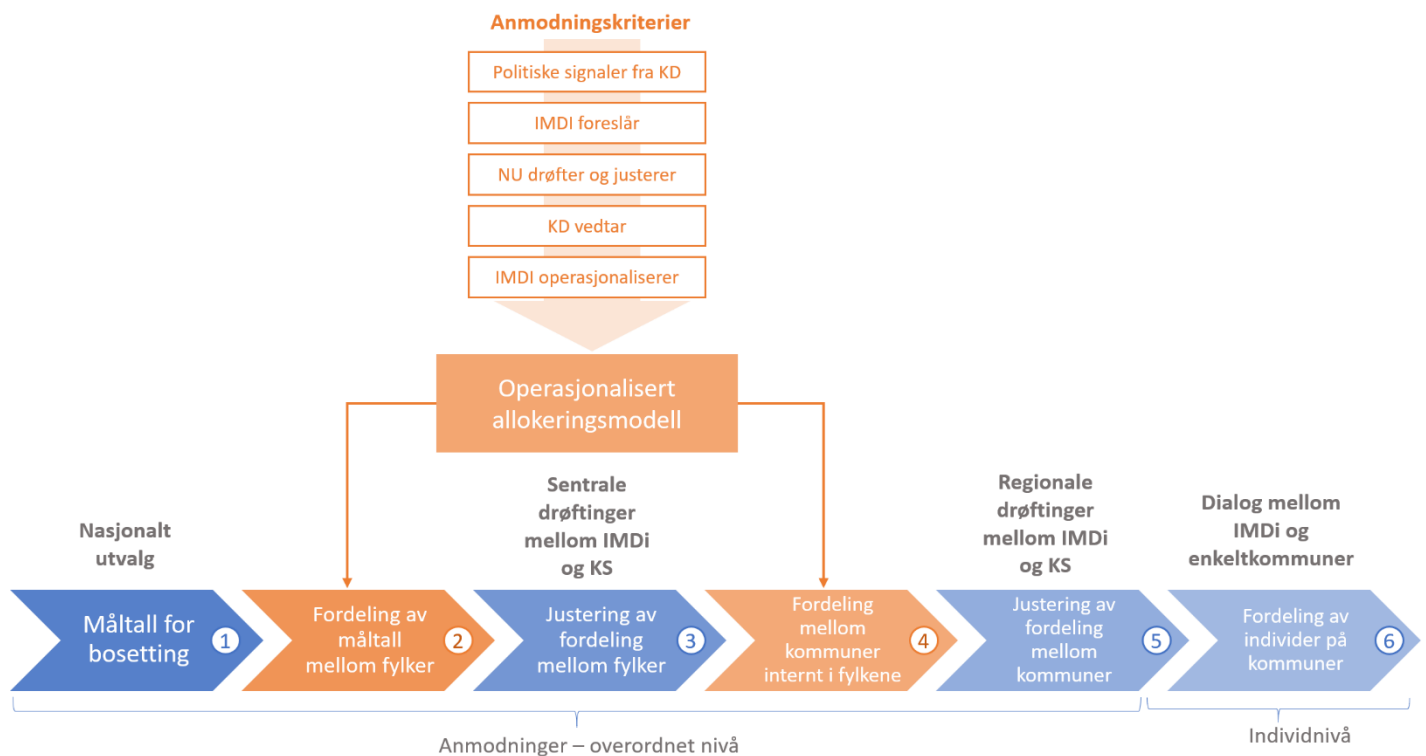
Anmodningskriterier

Politiske signaler fra KD

IMDI foreslår

NU drøfter og justerer

KD vedtar

IMDI operasjonaliserer

Operasjonalisert allokeringsmodell

Nasjonalt utvalg

Sentrale drøftinger mellom IMDi og KS

Regionale drøftinger mellom IMDi og KS

Dialog mellom IMDi og enkeltkommuner

Måltall for bosetting 1

Fordeling av måltall mellom fylker 2

Justering av fordeling mellom fylker 3

Fordeling mellom kommuner internt i fylkene 4

Justering av fordeling mellom kommuner 5

Fordeling av individer på kommuner 6

Anmodninger – overordnet nivå

Individnivå